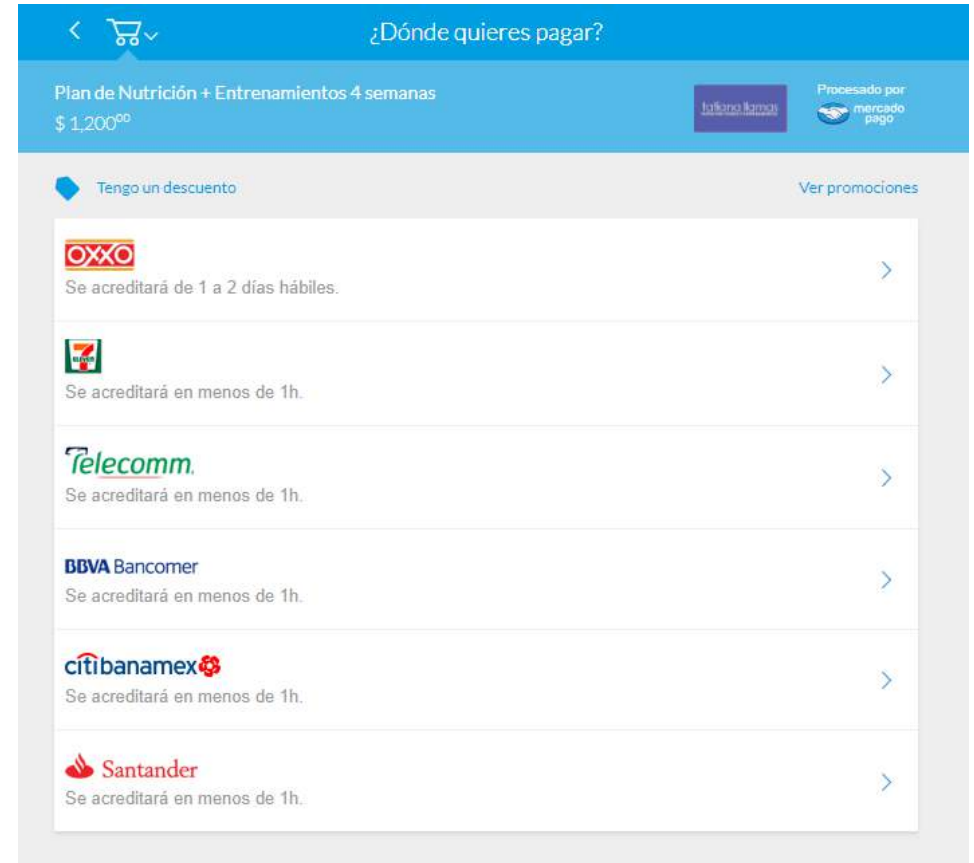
¿Dónde quieres pagar?

Plan de Nutrición + Entrenamientos 4 semanas
$ 1,200$^{00}$

tatiana llamas

Procesado por
mercado pago

Tengo un descuento

Ver promociones

OXXO
Se acreditará de 1 a 2 días hábiles.

7 ELEVEN
Se acreditará en menos de 1h.

Telecomm
Se acreditará en menos de 1h.

BBVA Bancomer
Se acreditará en menos de 1h.

citibanamex
Se acreditará en menos de 1h.

Santander
Se acreditará en menos de 1h.